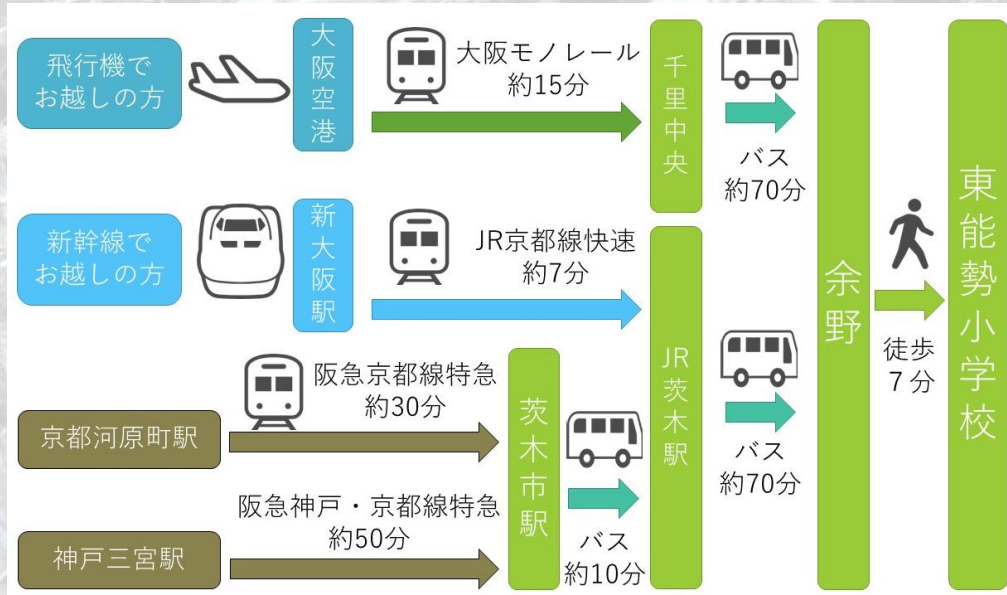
飛行機でお越しの方

大阪空港

大阪モノレール
約15分

千里中央

バス
約70分

新幹線でお越しの方

新大阪駅

JR京都線快速
約7分

JR茨木駅

バス
約70分

余野

徒歩
7分

東能勢小学校

阪急京都線特急
約30分

京都河原町駅

茨木市駅

バス
約10分

阪急神戸・京都線特急
約50分

神戸三宮駅